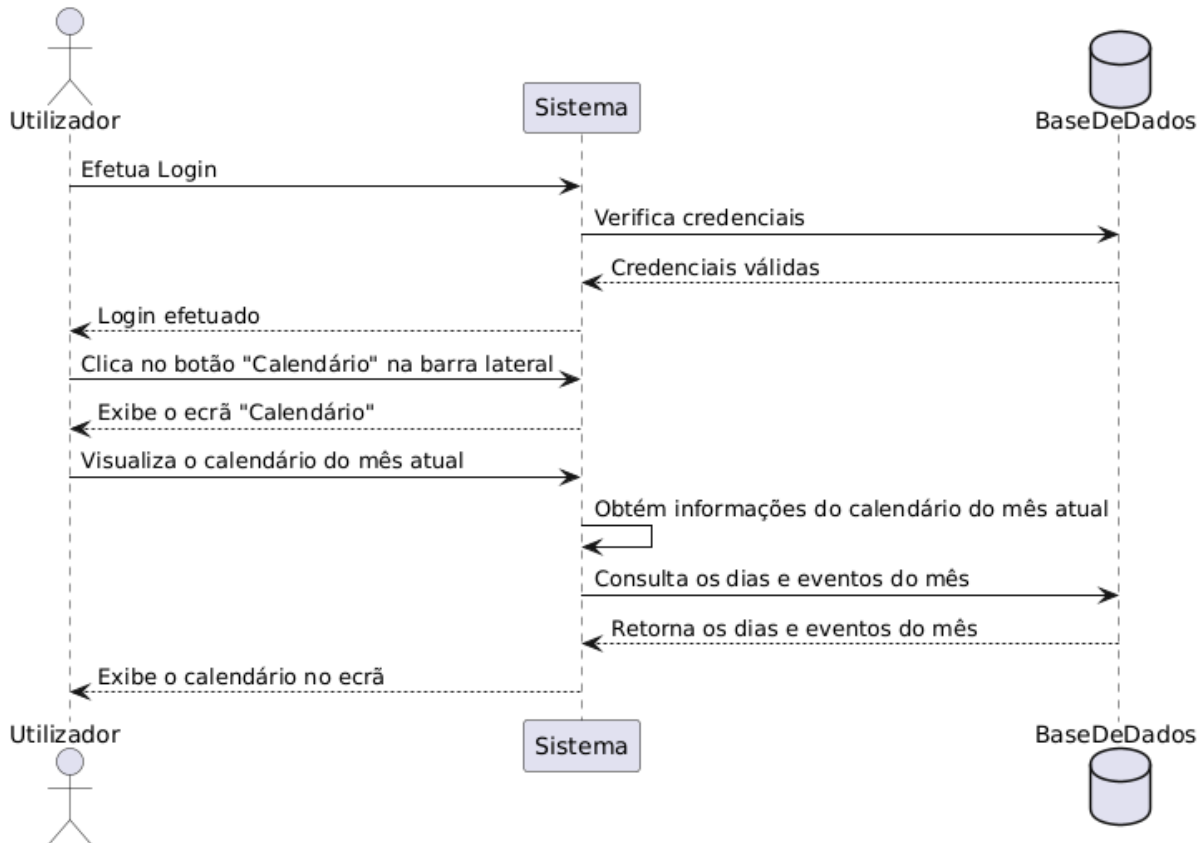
Utilizador

Sistema

BaseDeDados

Efetua Login

Verifica credenciais

Credenciais válidas

Login efetuado

Clica no botão "Calendário" na barra lateral

Exibe o ecrã "Calendário"

Visualiza o calendário do mês atual

Obtém informações do calendário do mês atual

Consulta os dias e eventos do mês

Retorna os dias e eventos do mês

Exibe o calendário no ecrã

Utilizador

Sistema

BaseDeDados